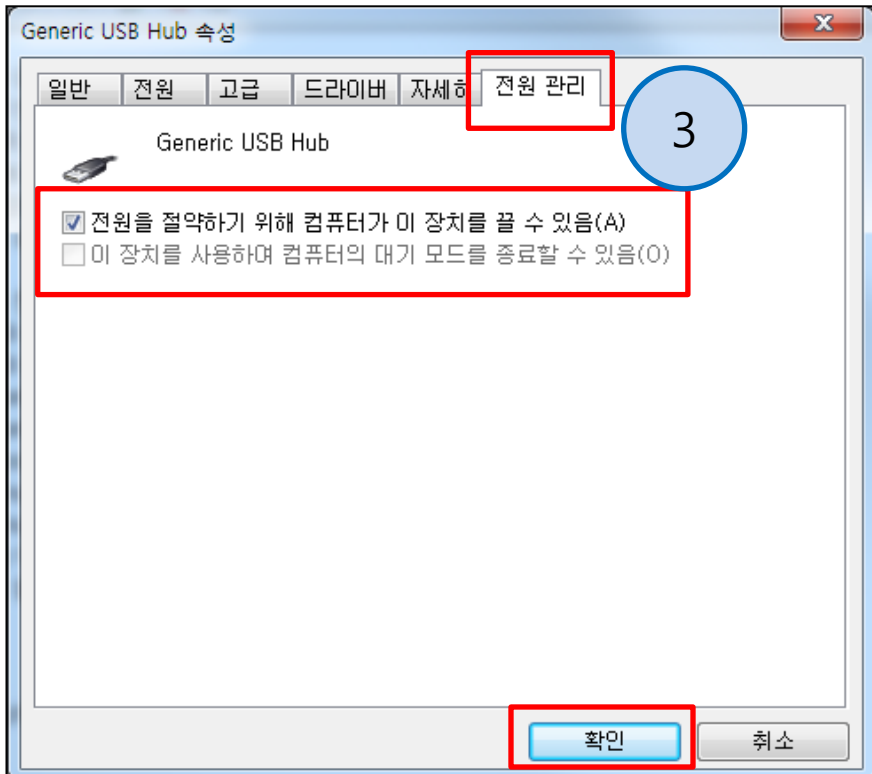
Generic USB Hub 속성

일반 | 전원 | 고급 | 드라이버 | 자세히 | 전원 관리

3

Generic USB Hub

☑ 전원을 절약하기 위해 컴퓨터가 이 장치를 끌 수 있음(A)
☐ 이 장치를 사용하여 컴퓨터의 대기 모드를 종료할 수 있음(O)

확인 취소